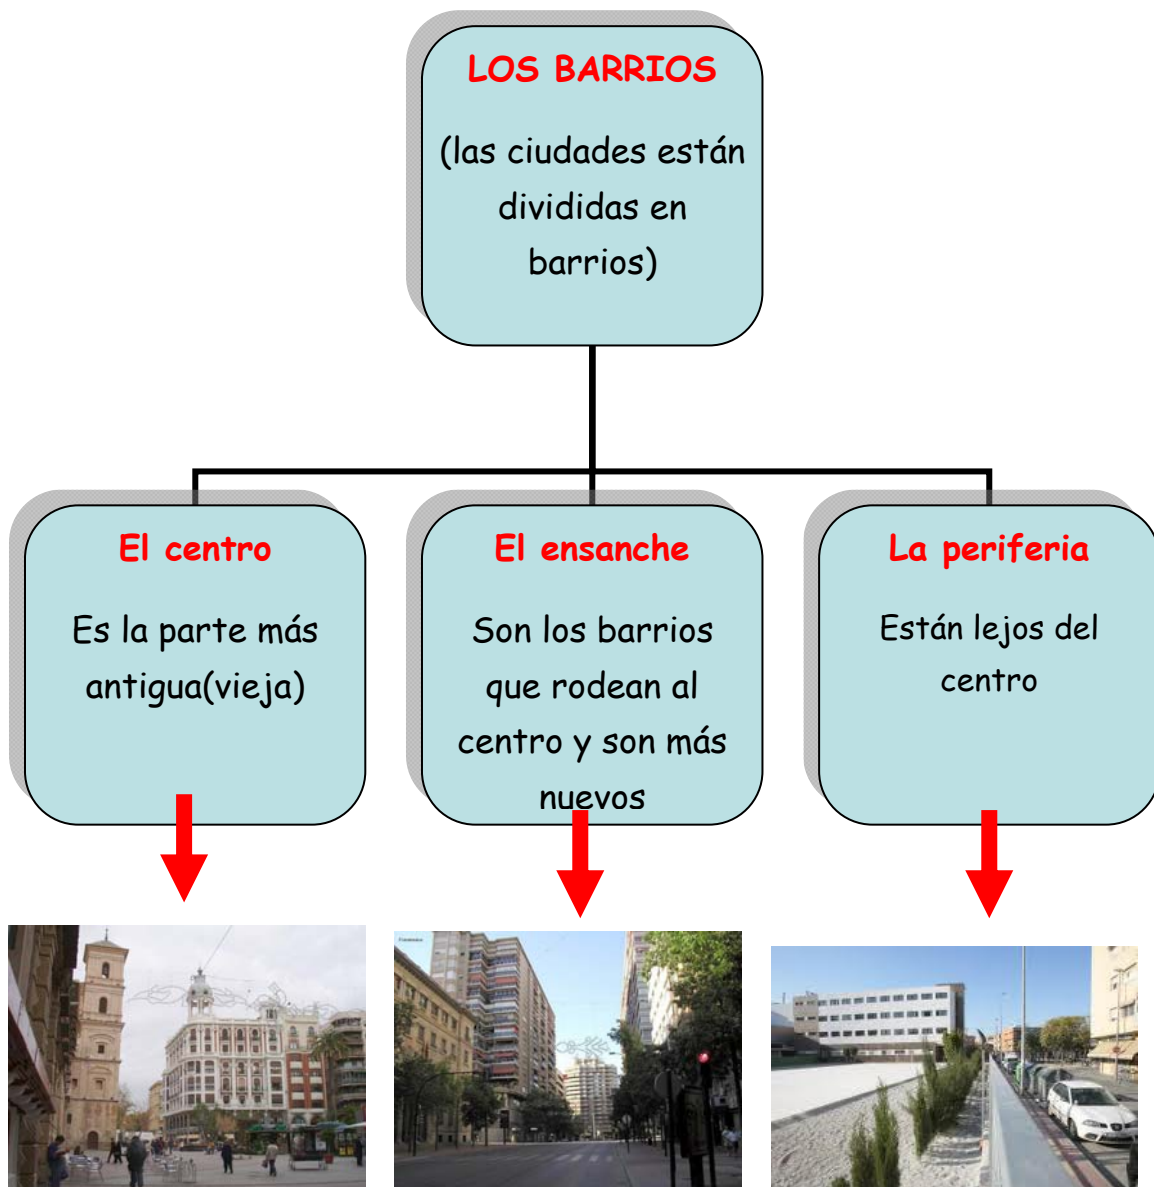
LOS BARRIOS

(las ciudades están divididas en barrios)

El centro

Es la parte más antigua(vieja)

El ensanche

Son los barrios que rodean al centro y son más nuevos

La periferia

Están lejos del centro